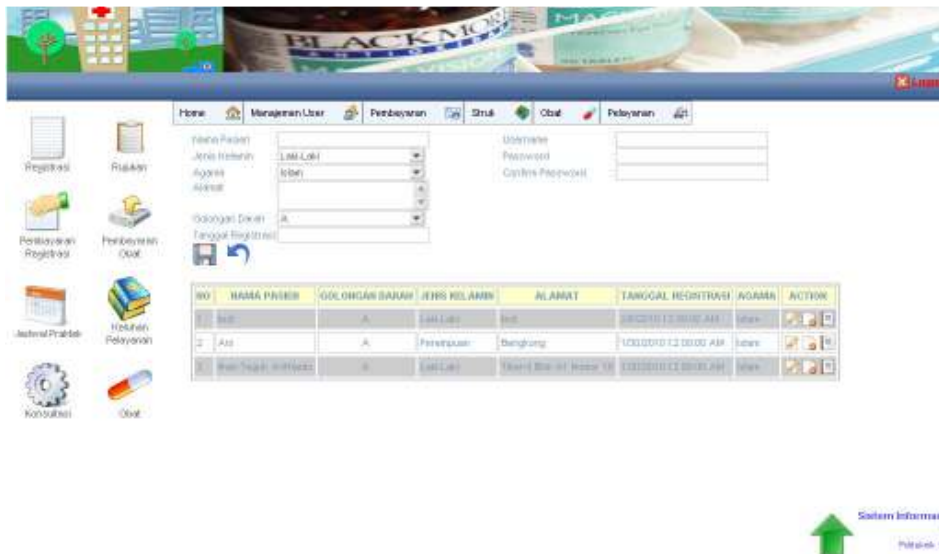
BLACKMO

Logout

Home Manajemen User Pembayaran Struk Obat Pelayanan

Registrasi
Rujukan
Pembayaran Registrasi
Pembayaran Obat
Jadwal Praktek
Keluhan Pelayanan
Konsultasi
Obat

Nama Pasien
Jenis Kelamin Laki-Laki
Agama Islam
Alamat
Golongan Darah A
Tanggal Registrasi

Username
Password
Confirm Password

| NO | NAMA PASIEN | GOLONGAN DARAH | JENIS KELAMIN | ALAMAT | TANGGAL REGISTRASI | AGAMA | ACTION |
|---|---|---|---|---|---|---|---|
| 1 | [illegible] | A | Laki-Laki | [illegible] | 1/30/2010 12:00:00 AM | Islam | |
| 2 | Ani | A | Perempuan | Bengkong | 1/30/2010 12:00:00 AM | Islam | |
| 3 | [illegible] | A | Laki-Laki | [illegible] | 1/30/2010 12:00:00 AM | Islam | |

Sistem Informasi
Petunjuk